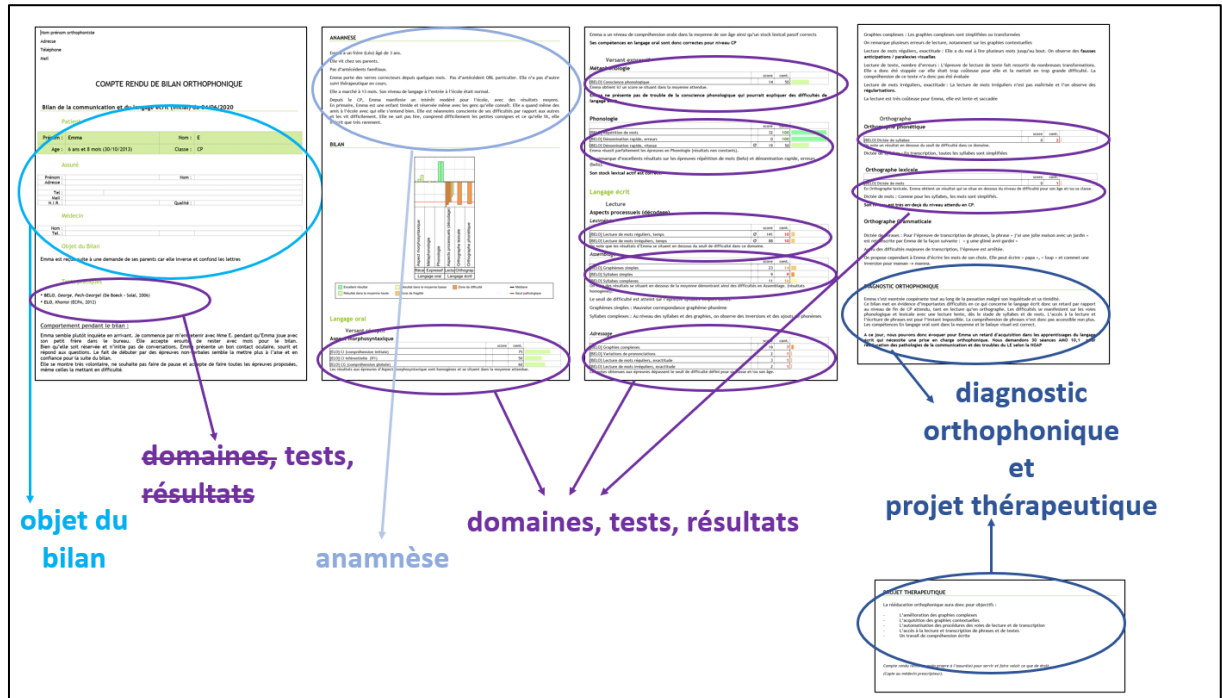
Nom prénom orthophoniste
Adresse
Téléphone
Mail

COMPTE RENDU DE BILAN ORTHOPHONIQUE

Bilan de la communication et du langage écrit (initial) du 04/06/2020

Patient

Prénom : Emma Nom : E
Age : 6 ans et 8 mois (30/10/2013) Classe : CP

Assuré

Médecin

Objet du Bilan

Emma est reçue suite à une demande de ses parents car elle inverse et confond les lettres

Tests utilisés

• BELO, George, Pech-Georgel (De Boeck - Solal, 2006)
• ELO, Khomsi (ECPA, 2011)

Comportement pendant le bilan :

ANAMNESE

BILAN

Langage oral

Versant réceptif

Aspect morphosyntaxique

Langage écrit

Aspects processuels (décodage)

Lecture

Phonologie

Orthographe

Orthographe phonétique

Orthographe lexicale

Orthographe grammaticale

DIAGNOSTIC ORTHOPHONIQUE

PROJET THERAPEUTIQUE

domaines, tests, résultats

objet du bilan

anamnèse

domaines, tests, résultats

diagnostic orthophonique et projet thérapeutique